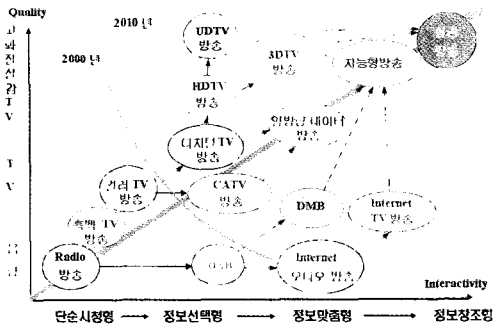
Quality

고
화
질
실
감
T
V

T
V

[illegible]
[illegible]

2010 년
2000 년

UDTV
방송

3DTV
방송

HDTV
방송

자능형방송

양방향 데이터
방송

디지털TV
방송

컬러 TV
방송

CATV
방송

흑백 TV
방송

DMB

Internet
TV 방송

Radio
방송

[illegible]

Internet
라디오 방송

Interactivity

단순시청형 → 정보선택형 → 정보맞춤형 → 정보창조형